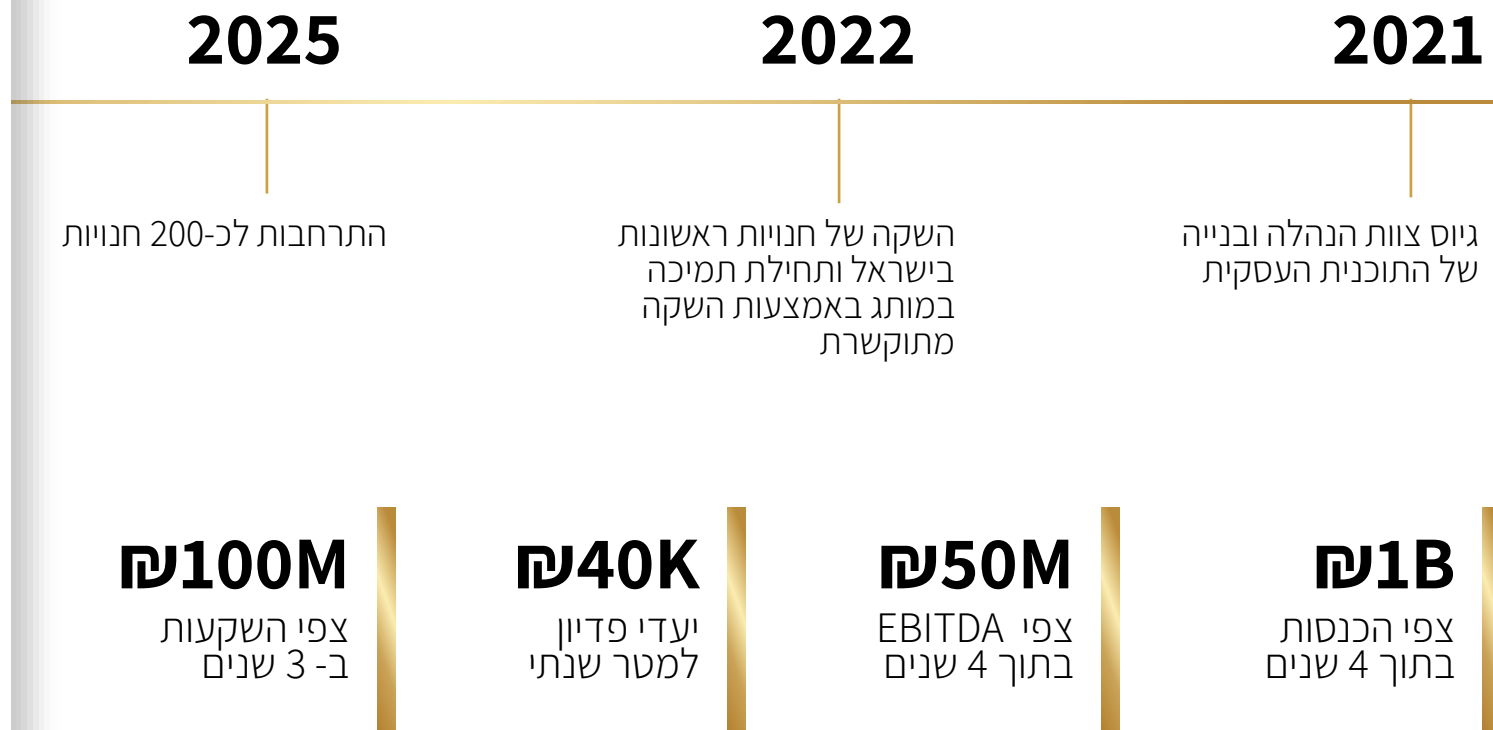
2021

גיוס צוות הנהלה ובנייה של התוכנית העסקית

2022

השקה של חנויות ראשונות בישראל ותחילת תמיכה במותג באמצעות השקה מתוקשרת

2025

התרחבות לכ-200 חנויות

₪1B
צפי הכנסות בתוך 4 שנים

₪50M
צפי EBITDA בתוך 4 שנים

₪40K
יעדי פדיון למטר שנתי

₪100M
צפי השקעות ב- 3 שנים